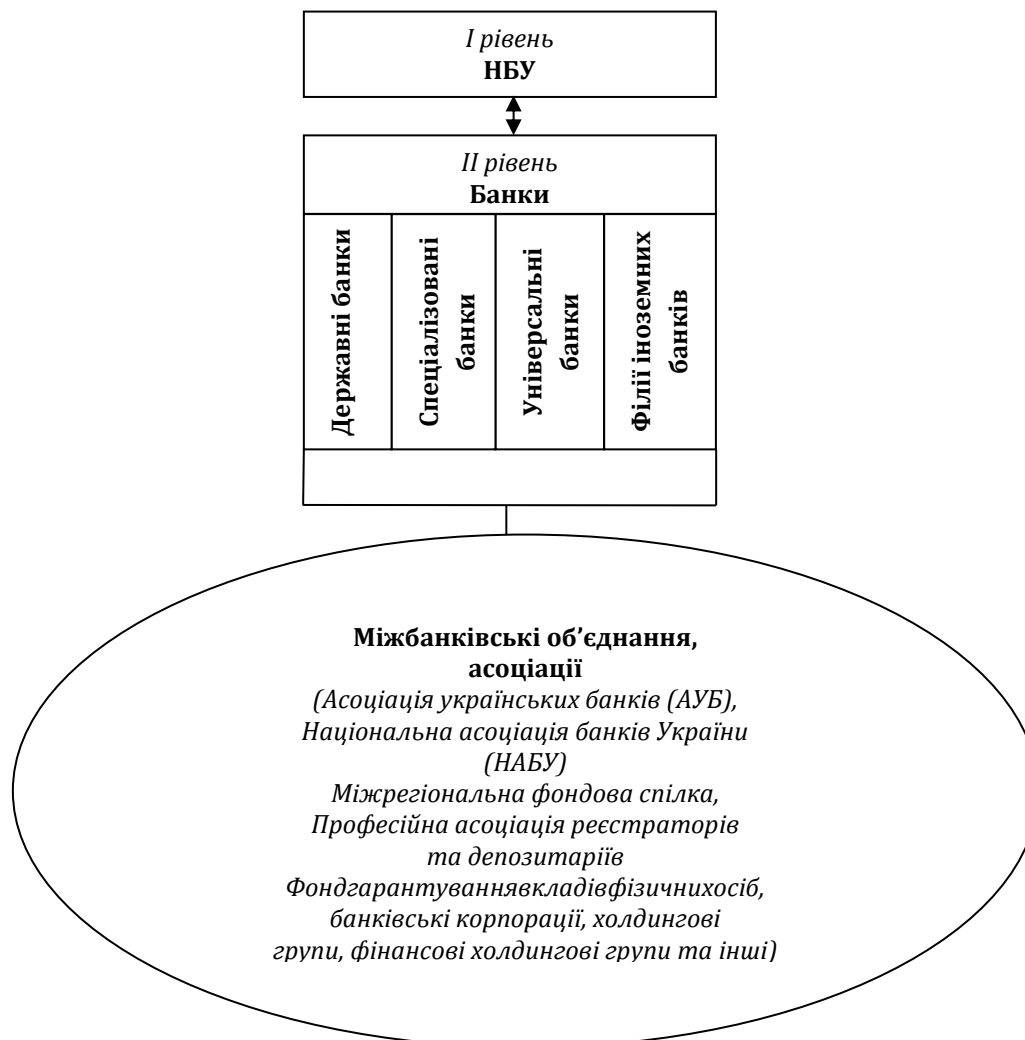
I рівень
НБУ

II рівень
Банки

Державні банки

Спеціалізовані банки

Універсальні банки

Філії іноземних банків

Міжбанківські об'єднання, асоціації
(Асоціація українських банків (АУБ), Національна асоціація банків України (НАБУ)
Міжрегіональна фондова спілка, Професійна асоціація реєстраторів та депозитаріїв
Фондгарантуваннявкладівфізичнихосіб, банківські корпорації, холдингові групи, фінансові холдингові групи та інші)